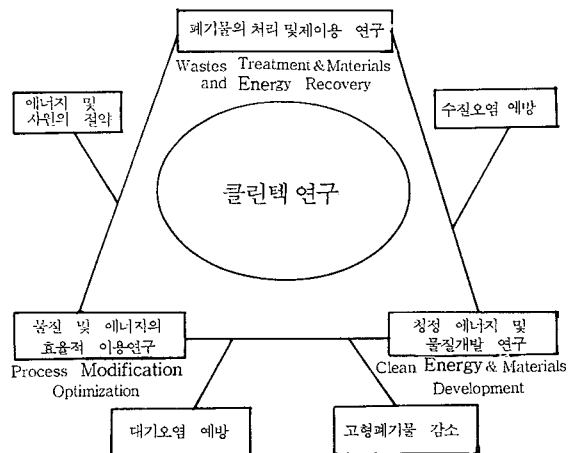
폐기물의 처리 및재이용 연구
Wastes Treatment & Materials and Energy Recovery

에너지 및 자원의 절약

수질오염 예방

클린텍 연구

물질 및 에너지의 효율적 이용연구
Process Modification Optimization

청정 에너지 및 물질개발 연구
Clean Energy & Materials Development

대기오염 예방

고형폐기물 감소